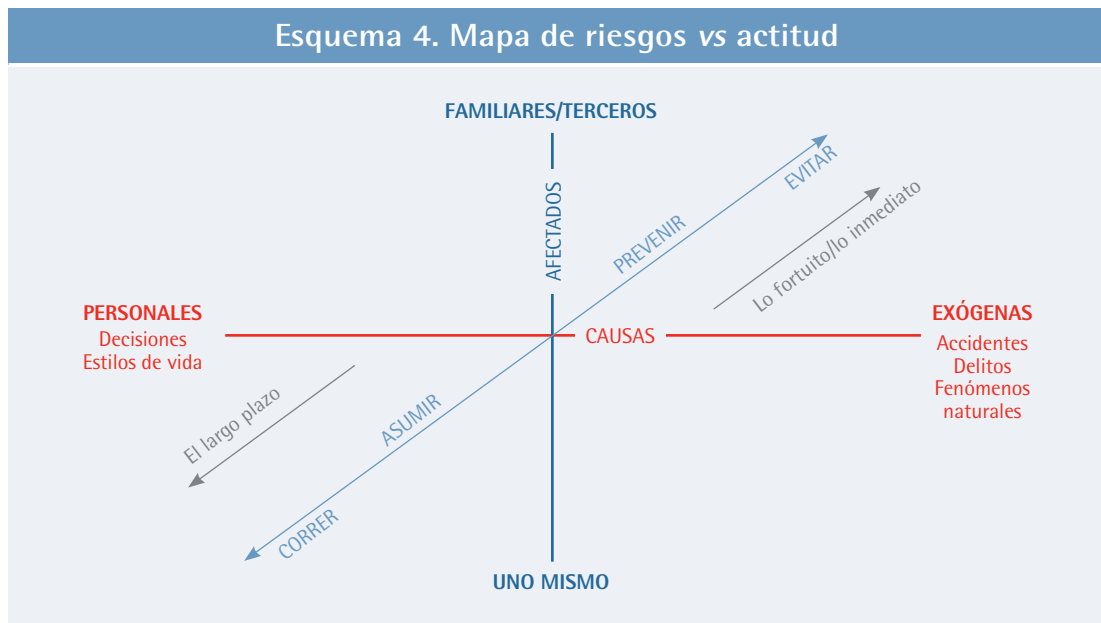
Esquema 4. Mapa de riesgos *vs* actitud

FAMILIARES/TERCEROS

AFECTADOS

EVITAR

PREVENIR

Lo fortuito/lo inmediato

PERSONALES
Decisiones
Estilos de vida

CAUSAS

EXÓGENAS
Accidentes
Delitos
Fenómenos
naturales

El largo plazo

ASUMIR

CORRER

UNO MISMO